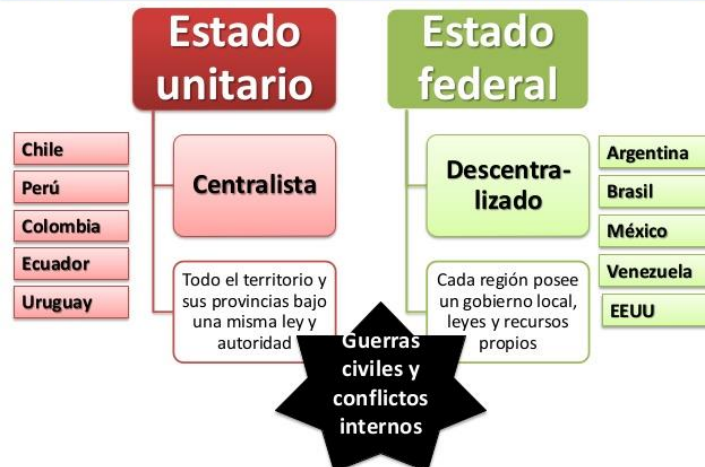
Estado unitario

Chile
Perú
Colombia
Ecuador
Uruguay

Centralista

Todo el territorio y sus provincias bajo una misma ley y autoridad

Estado federal

Descentralizado

Argentina
Brasil
México
Venezuela
EEUU

Cada región posee un gobierno local, leyes y recursos propios

Guerras civiles y conflictos internos